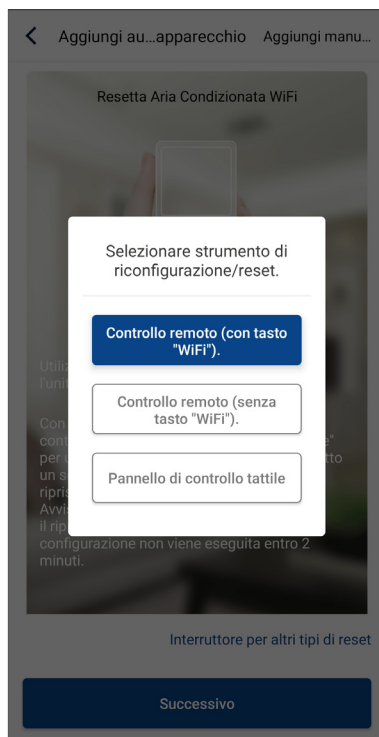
Aggiungi au...apparecchio Aggiungi manu...

Resetta Aria Condizionata WiFi

Utili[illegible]
l'uni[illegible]

Con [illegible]
cont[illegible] e"
per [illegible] tto
un s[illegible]
ripri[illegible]
Avvis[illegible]
il rip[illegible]
configurazione non viene eseguita entro 2 minuti.

Selezionare strumento di riconfigurazione/reset.

Controllo remoto (con tasto "WiFi").

Controllo remoto (senza tasto "WiFi").

Pannello di controllo tattile

Interruttore per altri tipi di reset

Successivo